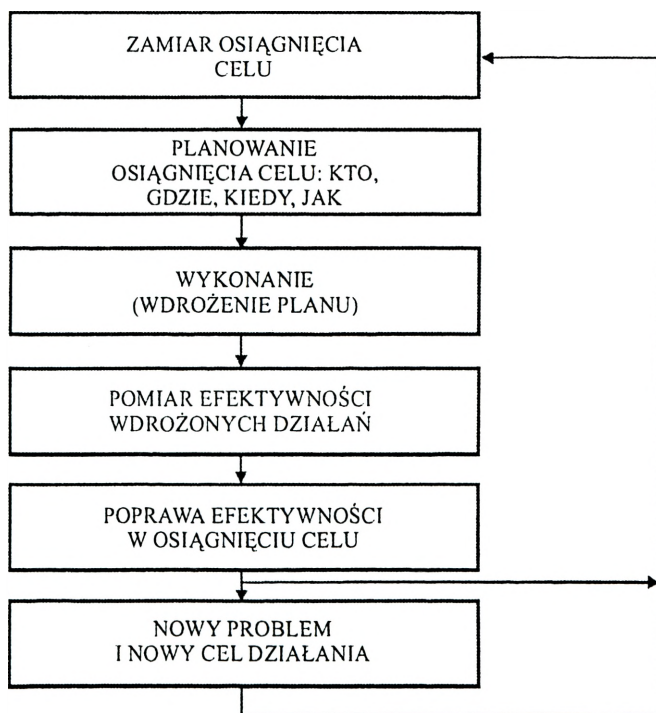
ZAMIAR OSIĄGNIĘCIA CELU

PLANOWANIE OSIĄGNIĘCIA CELU: KTO, GDZIE, KIEDY, JAK

WYKONANIE (WDROŻENIE PLANU)

POMIAR EFEKTYWNOŚCI WDROŻONYCH DZIAŁAŃ

POPRAWA EFEKTYWNOŚCI W OSIĄGNIĘCIU CELU

NOWY PROBLEM I NOWY CEL DZIAŁANIA